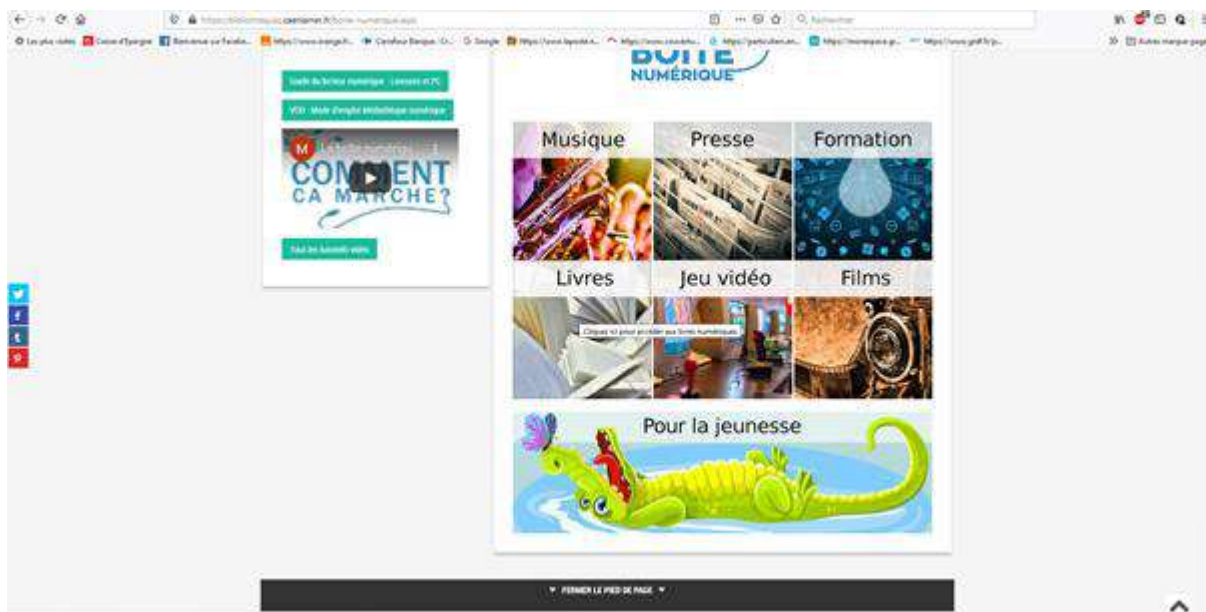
https://bibliotheques.caenlamer.fr/boite-numerique.aspx

Q Rechercher

Les plus visités · Caisse d'Epargne · Bienvenue sur Facebo... · https://www.orange.fr... · Carrefour Banque : Cr... · Google · https://www.laposte.n... · https://www.covoitu... · https://particuliers.en... · https://monespace.gr... · https://www.grdf.fr/p... · Autres marque-pages

BOITE NUMÉRIQUE

Guide du format numérique : Liseuses et PC

VOD : Mode d'emploi Médiathèque numérique

COMMENT CA MARCHE?

Tous les tutoriels vidéo

Musique

Presse

Formation

Livres

Jeu vidéo

Films

Cliquez ici pour accéder aux livres numériques

Pour la jeunesse

FERMER LE PIED DE PAGE